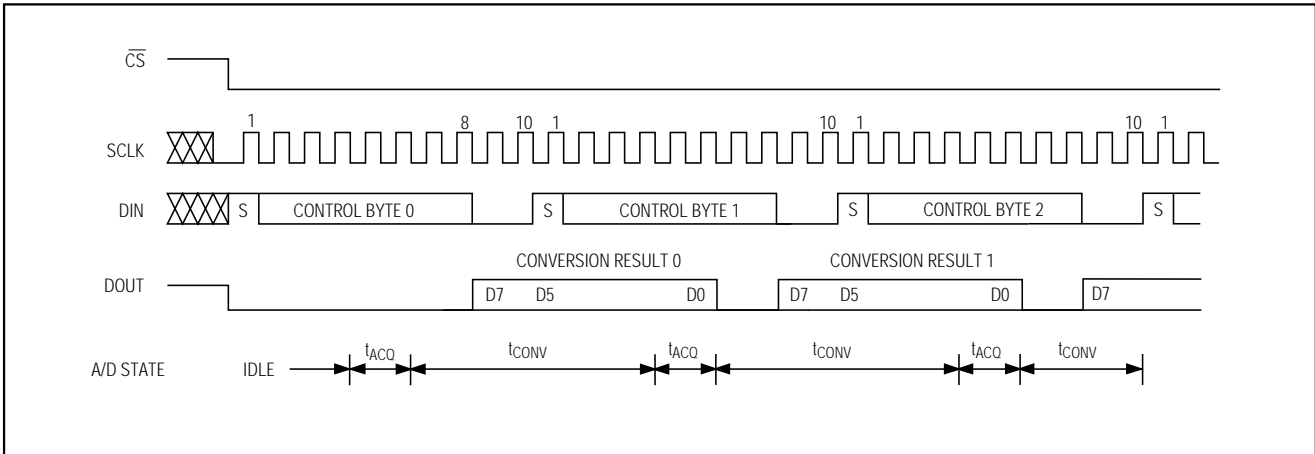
$\overline{CS}$

SCLK

1 8 10 1 10 1 10 1

DIN

S CONTROL BYTE 0 S CONTROL BYTE 1 S CONTROL BYTE 2 S

CONVERSION RESULT 0 CONVERSION RESULT 1

DOUT

D7 D5 D0 D7 D5 D0 D7

A/D STATE IDLE $t_{ACQ}$ $t_{CONV}$ $t_{ACQ}$ $t_{CONV}$ $t_{ACQ}$ $t_{CONV}$